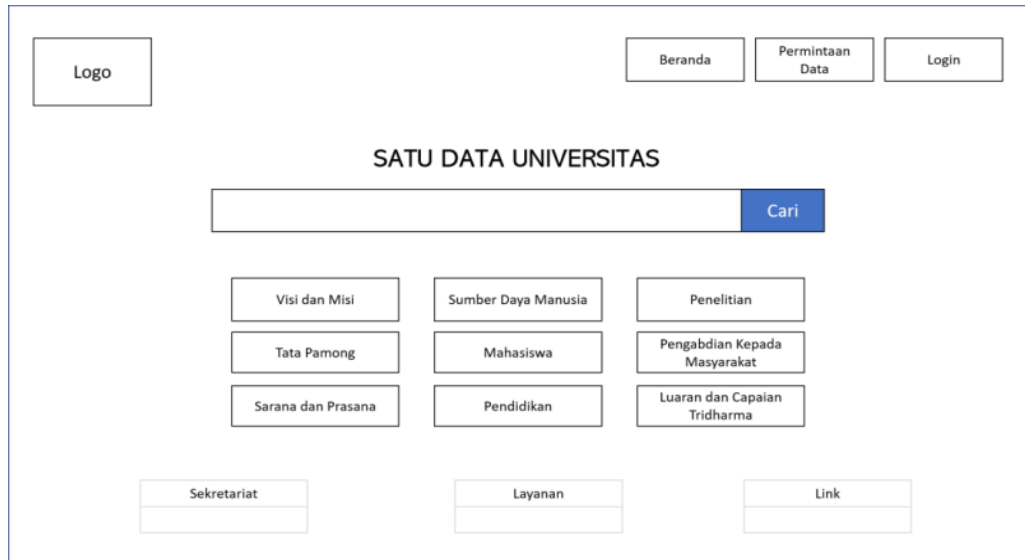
Logo

Beranda

Permintaan Data

Login

SATU DATA UNIVERSITAS

Cari

Visi dan Misi

Sumber Daya Manusia

Penelitian

Tata Pamong

Mahasiswa

Pengabdian Kepada Masyarakat

Sarana dan Prasana

Pendidikan

Luaran dan Capaian Tridharma

Sekretariat

Layanan

Link